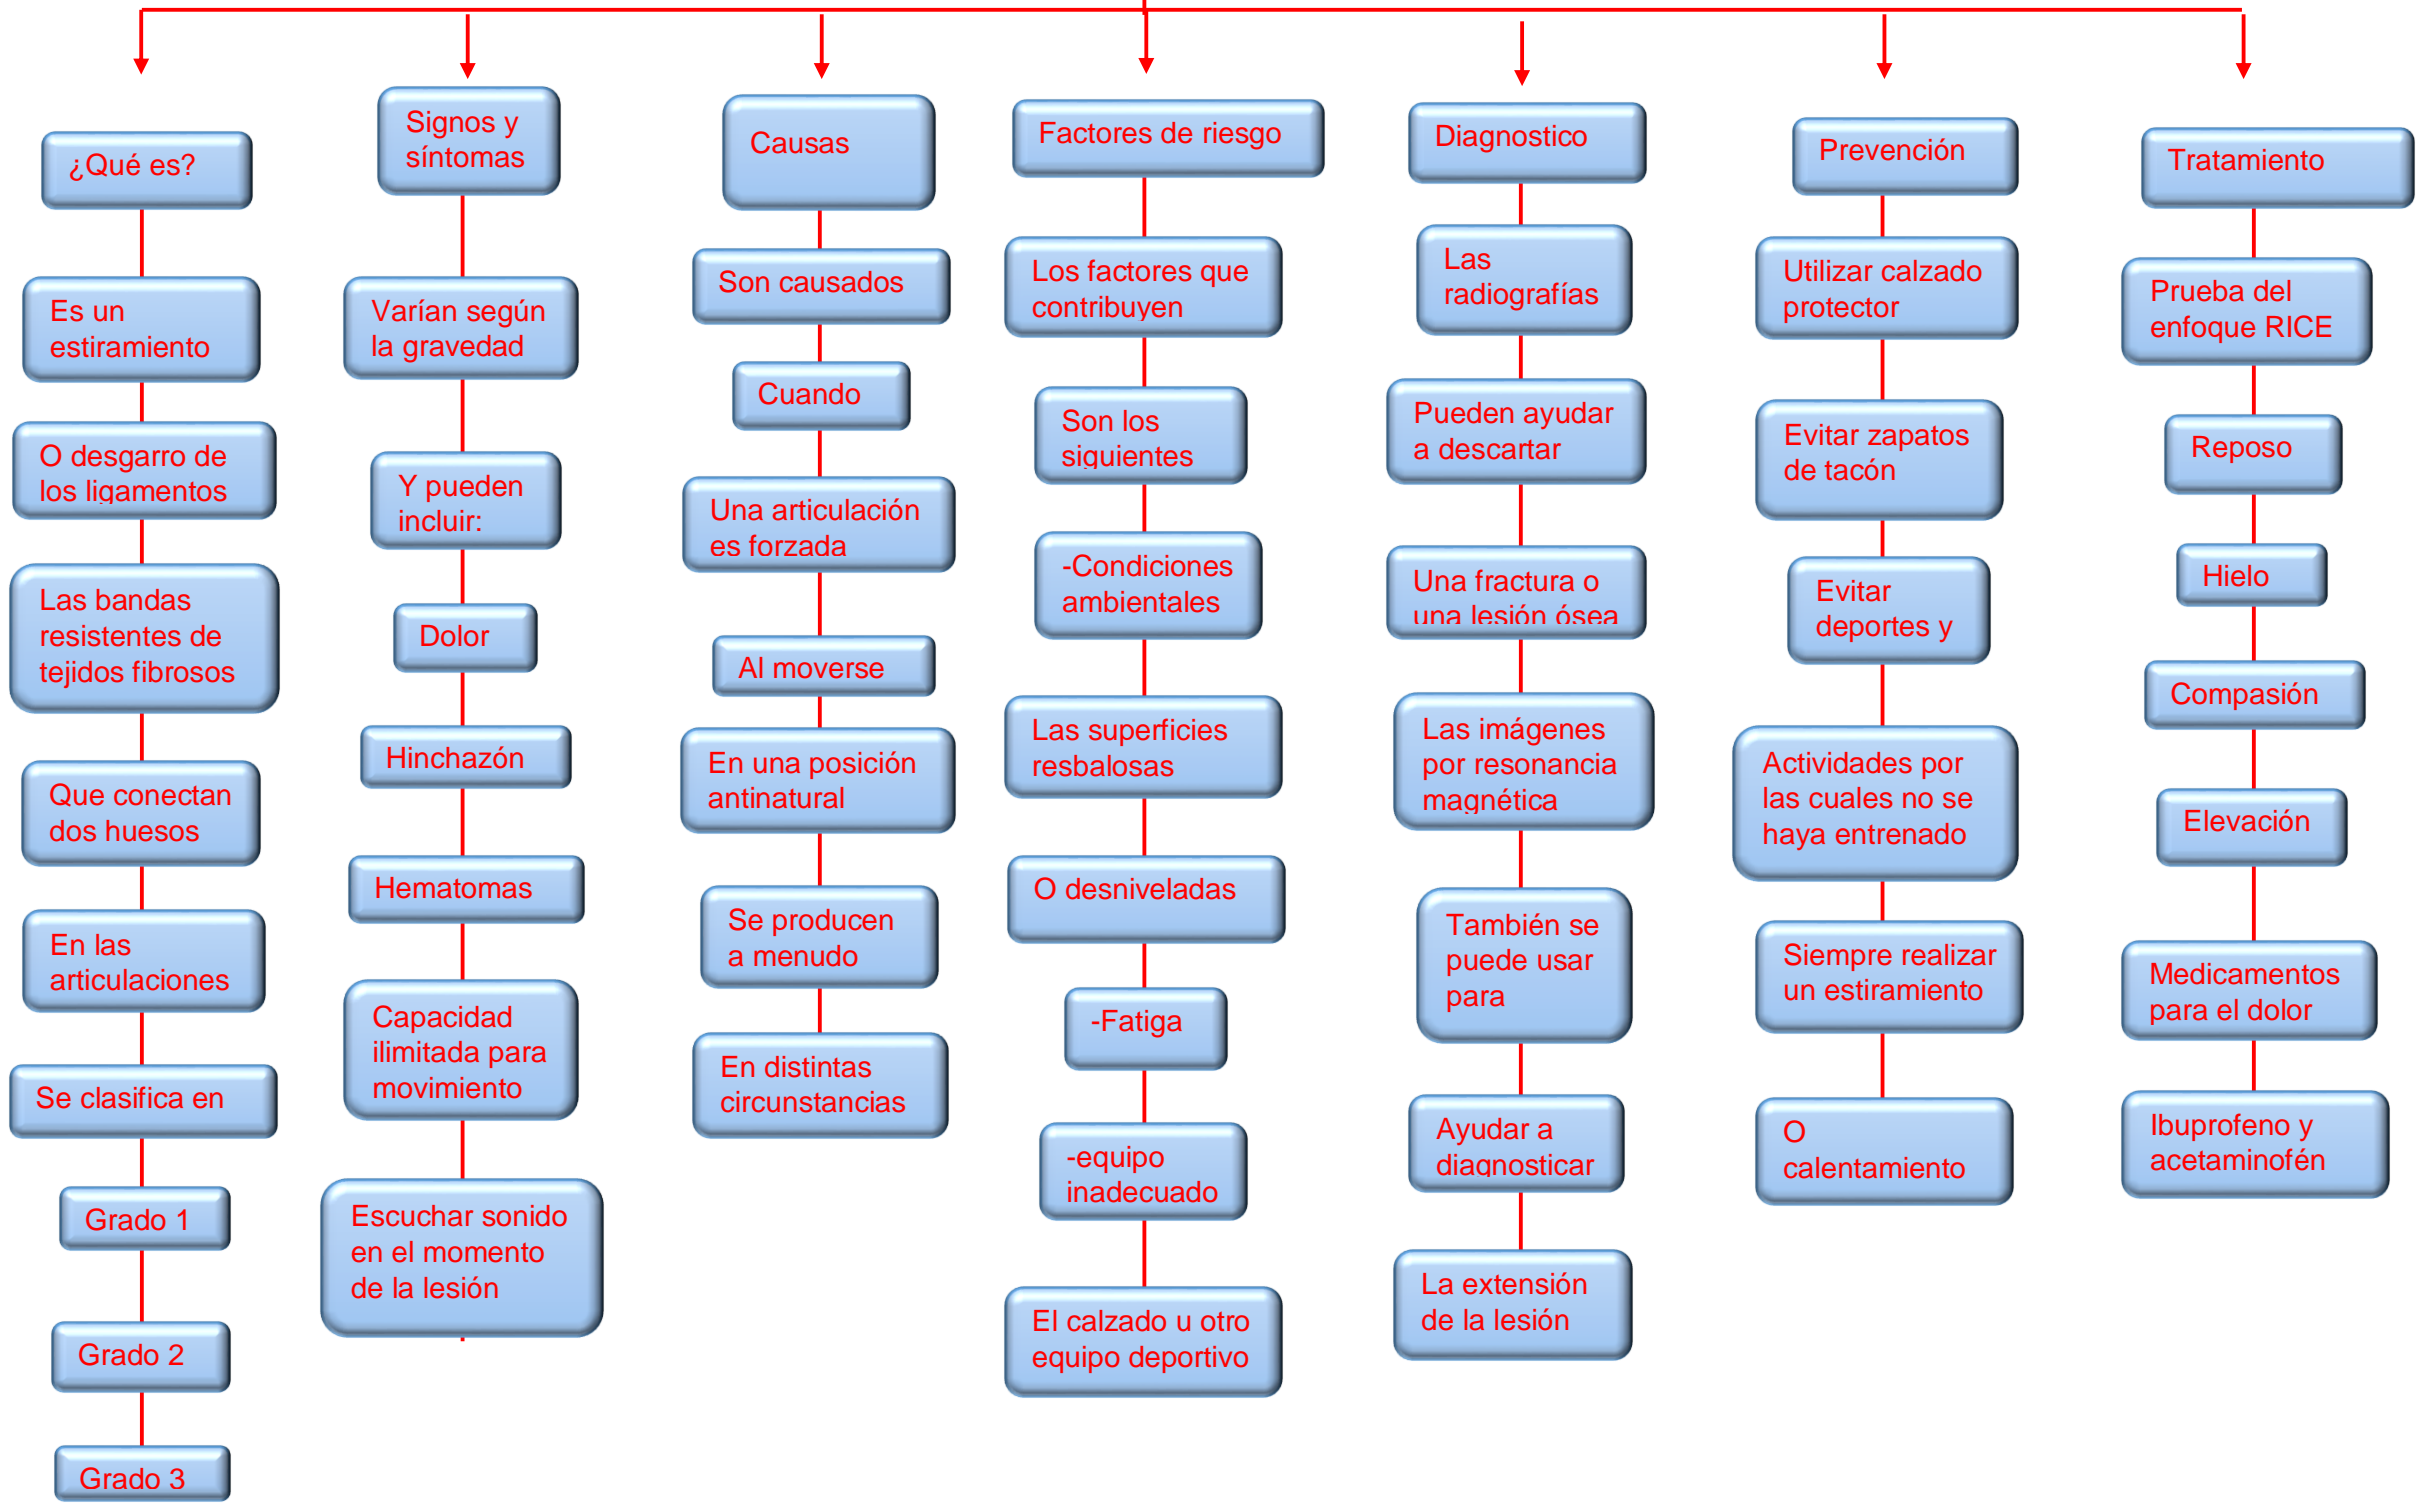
¿Qué es?

Es un estiramiento

O desgarro de los ligamentos

Las bandas resistentes de tejidos fibrosos

Que conectan dos huesos

En las articulaciones

Se clasifica en

Grado 1

Grado 2

Grado 3

Signos y síntomas

Varían según la gravedad

Y pueden incluir:

Dolor

Hinchazón

Hematomas

Capacidad ilimitada para movimiento

Escuchar sonido en el momento de la lesión

Causas

Son causados

Cuando

Una articulación es forzada

Al moverse

En una posición antinatural

Se producen a menudo

En distintas circunstancias

Factores de riesgo

Los factores que contribuyen

Son los siguientes

-Condiciones ambientales

Las superficies resbalosas

O desniveladas

-Fatiga

-equipo inadecuado

El calzado u otro equipo deportivo

Diagnostico

Las radiografías

Pueden ayudar a descartar

Una fractura o una lesión ósea

Las imágenes por resonancia magnética

También se puede usar para

Ayudar a diagnosticar

La extensión de la lesión

Prevención

Utilizar calzado protector

Evitar zapatos de tacón

Evitar deportes y

Actividades por las cuales no se haya entrenado

Siempre realizar un estiramiento

O calentamiento

Tratamiento

Prueba del enfoque RICE

Reposo

Hielo

Compasión

Elevación

Medicamentos para el dolor

Ibuprofeno y acetaminofén